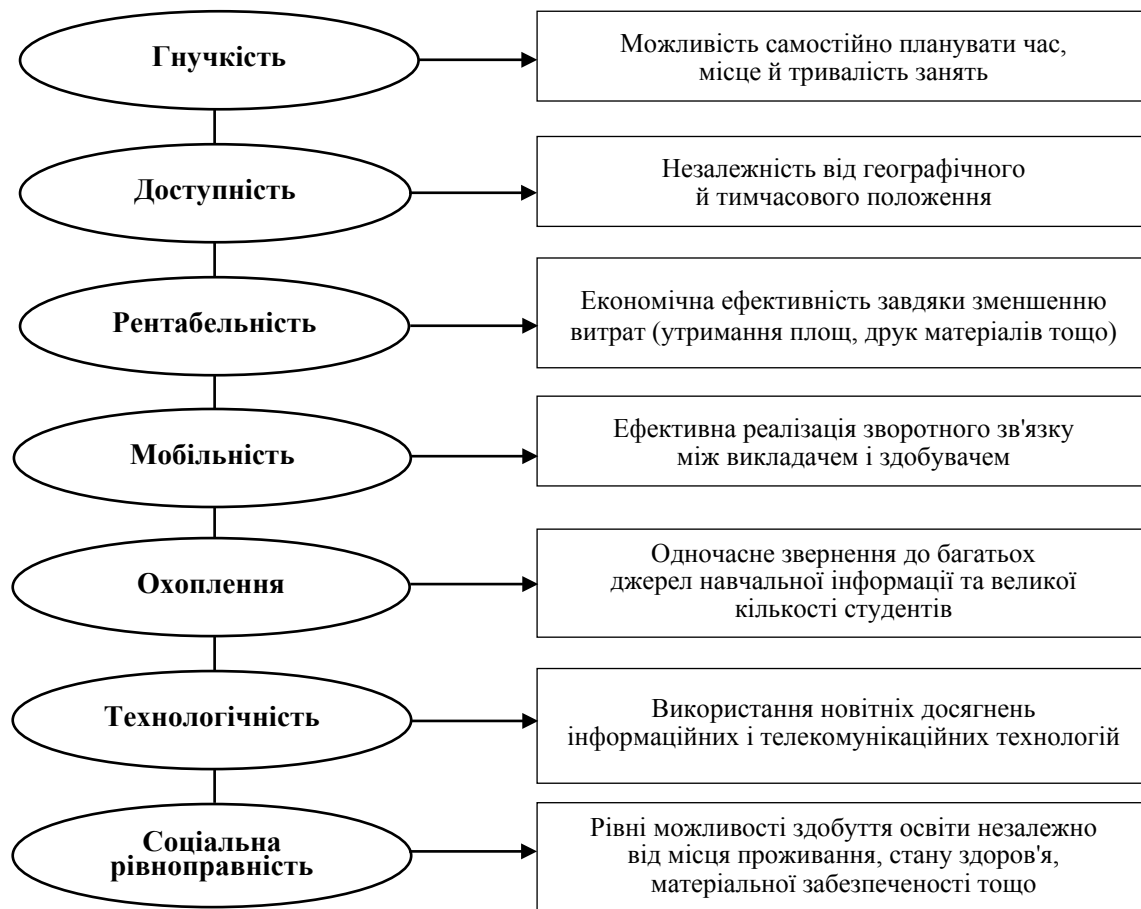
Гнучкість

Можливість самостійно планувати час, місце й тривалість занять

Доступність

Незалежність від географічного й тимчасового положення

Рентабельність

Економічна ефективність завдяки зменшенню витрат (утримання площ, друк матеріалів тощо)

Мобільність

Ефективна реалізація зворотного зв'язку між викладачем і здобувачем

Охоплення

Одночасне звернення до багатьох джерел навчальної інформації та великої кількості студентів

Технологічність

Використання новітніх досягнень інформаційних і телекомунікаційних технологій

Соціальна рівноправність

Рівні можливості здобуття освіти незалежно від місця проживання, стану здоров'я, матеріальної забезпеченості тощо